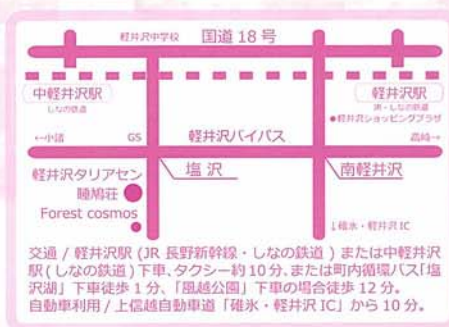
軽井沢中学校

国道 18 号

中軽井沢駅
しなの鉄道

軽井沢駅
JR・しなの鉄道
●軽井沢ショッピングプラザ

←小諸

GS

軽井沢バイパス

高崎→

軽井沢タリアセン
睡鳩荘
Forest cosmos

塩沢

南軽井沢

↓碓氷・軽井沢 IC

交通 / 軽井沢駅（JR 長野新幹線・しなの鉄道）または中軽井沢駅（しなの鉄道）下車、タクシー約 10 分、または町内循環バス「塩沢湖」下車徒歩 1 分、「風越公園」下車の場合徒歩 12 分。
自動車利用 / 上信越自動車道「碓氷・軽井沢 IC」から 10 分。